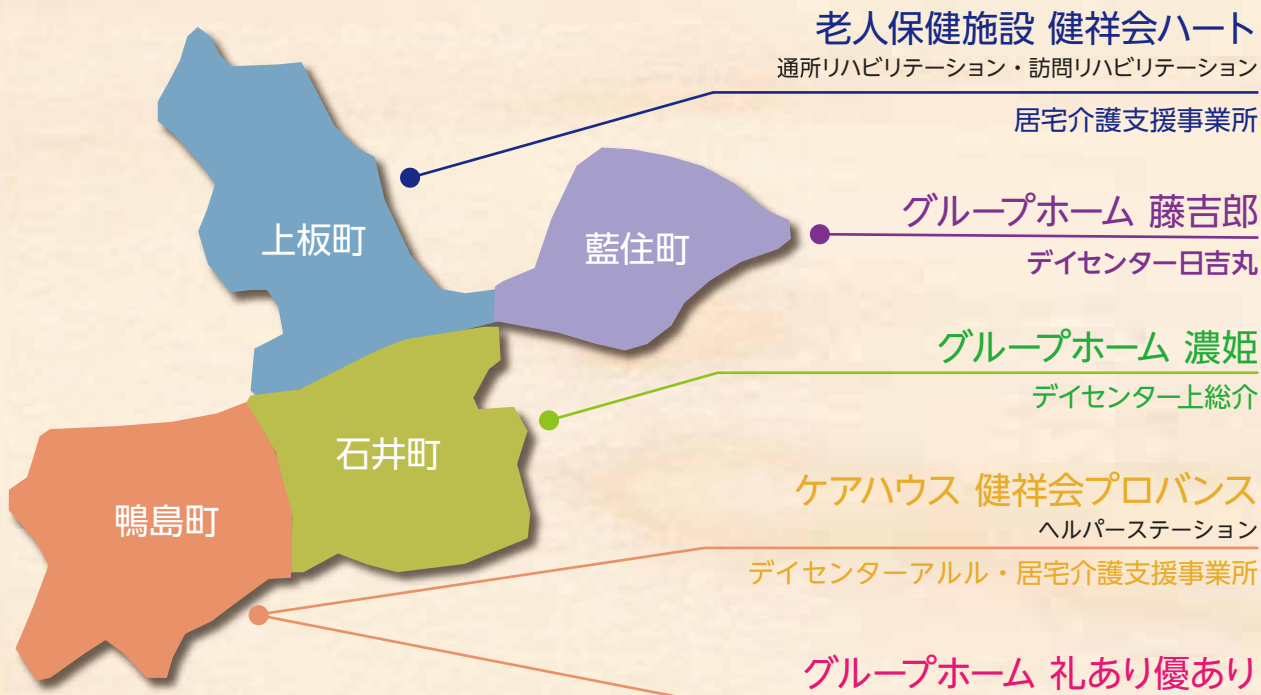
老人保健施設 健祥会ハート
通所リハビリテーション・訪問リハビリテーション
居宅介護支援事業所

グループホーム 藤吉郎
デイセンター日吉丸

グループホーム 濃姫
デイセンター上総介

ケアハウス 健祥会プロバンス
ヘルパーステーション
デイセンターアルル・居宅介護支援事業所

グループホーム 礼あり優あり

上板町
藍住町
石井町
鴨島町